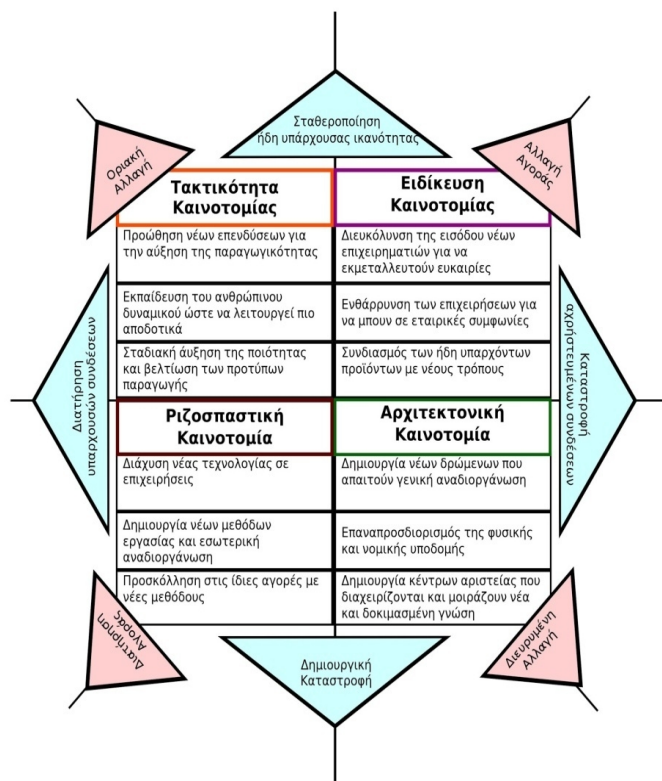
Σταθεροποίηση ήδη υπάρχουσας ικανότητας

Οριακή Αλλαγή

Αλλαγή Αγοράς

| Τακτικότητα Καινοτομίας | Ειδίκευση Καινοτομίας |
|---|---|
| Προώθηση νέων επενδύσεων για την αύξηση της παραγωγικότητας | Διευκόλυνση της εισόδου νέων επιχειρηματιών για να εκμεταλλευτούν ευκαιρίες |
| Εκπαίδευση του ανθρώπινου δυναμικού ώστε να λειτουργεί πιο αποδοτικά | Ενθάρρυνση των επιχειρήσεων για να μπουν σε εταιρικές συμφωνίες |
| Σταδιακή άυξηση της ποιότητας και βελτίωση των προτύπων παραγωγής | Συνδιασμός των ήδη υπαρχόντων προϊόντων με νέους τρόπους |

Διατήρηση υπαρχουσών συνδέσεων

Καταστροφή αχρήστευμένων συνδέσεων

| Ριζοσπαστική Καινοτομία | Αρχιτεκτονική Καινοτομία |
|---|---|
| Διάχυση νέας τεχνολογίας σε επιχειρήσεις | Δημιουργία νέων δρώμενων που απαιτούν γενική αναδιοργάνωση |
| Δημιουργία νέων μεθόδων εργασίας και εσωτερική αναδιοργάνωση | Επαναπροσδιορισμός της φυσικής και νομικής υποδομής |
| Προσκόλληση στις ίδιες αγορές με νέες μεθόδους | Δημιουργία κέντρων αριστείας που διαχειρίζονται και μοιράζουν νέα και δοκιμασμένη γνώση |

Διατήρηση Αγοράς

Διευρυμένη Αλλαγή

Δημιουργική Καταστροφή